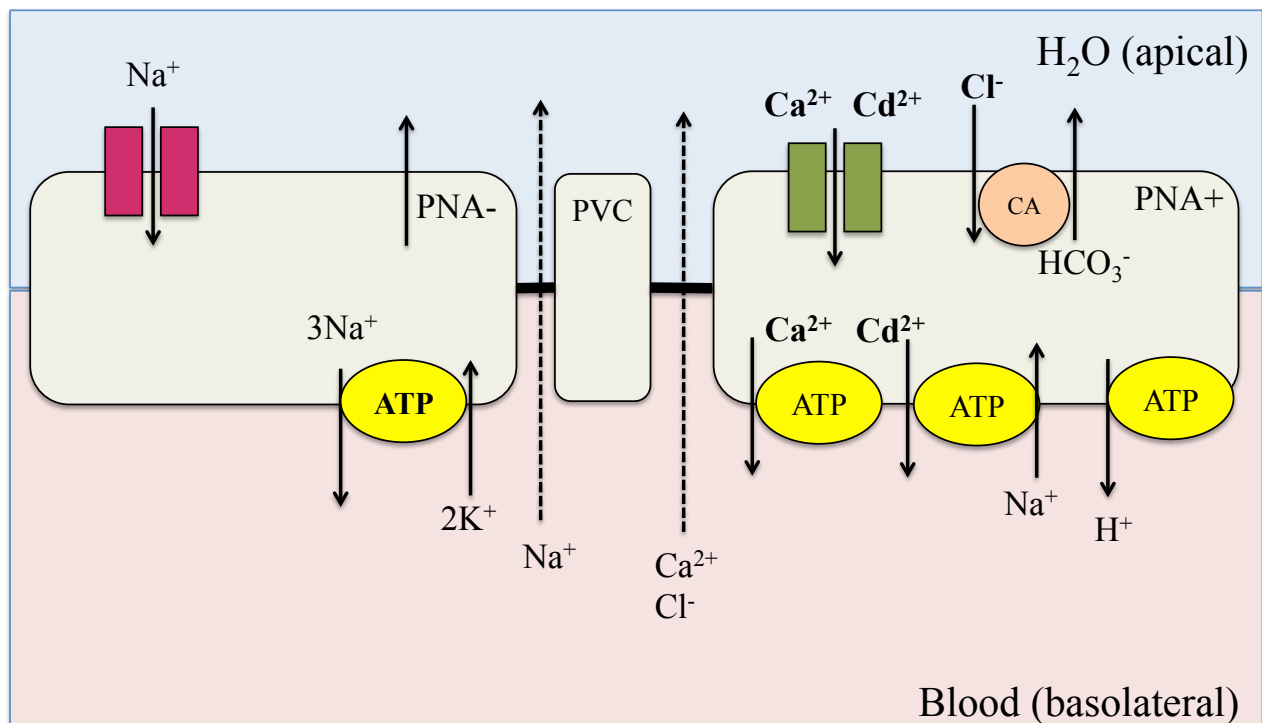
$H_2O$ (apical)

$Na^+$

PNA-

PVC

$Ca^{2+}$ $Cd^{2+}$ $Cl^-$

CA

PNA+

$HCO_3^-$

$3Na^+$

ATP

$2K^+$

$Na^+$

$Ca^{2+}$
$Cl^-$

$Ca^{2+}$ $Cd^{2+}$

ATP ATP ATP

$Na^+$

$H^+$

Blood (basolateral)